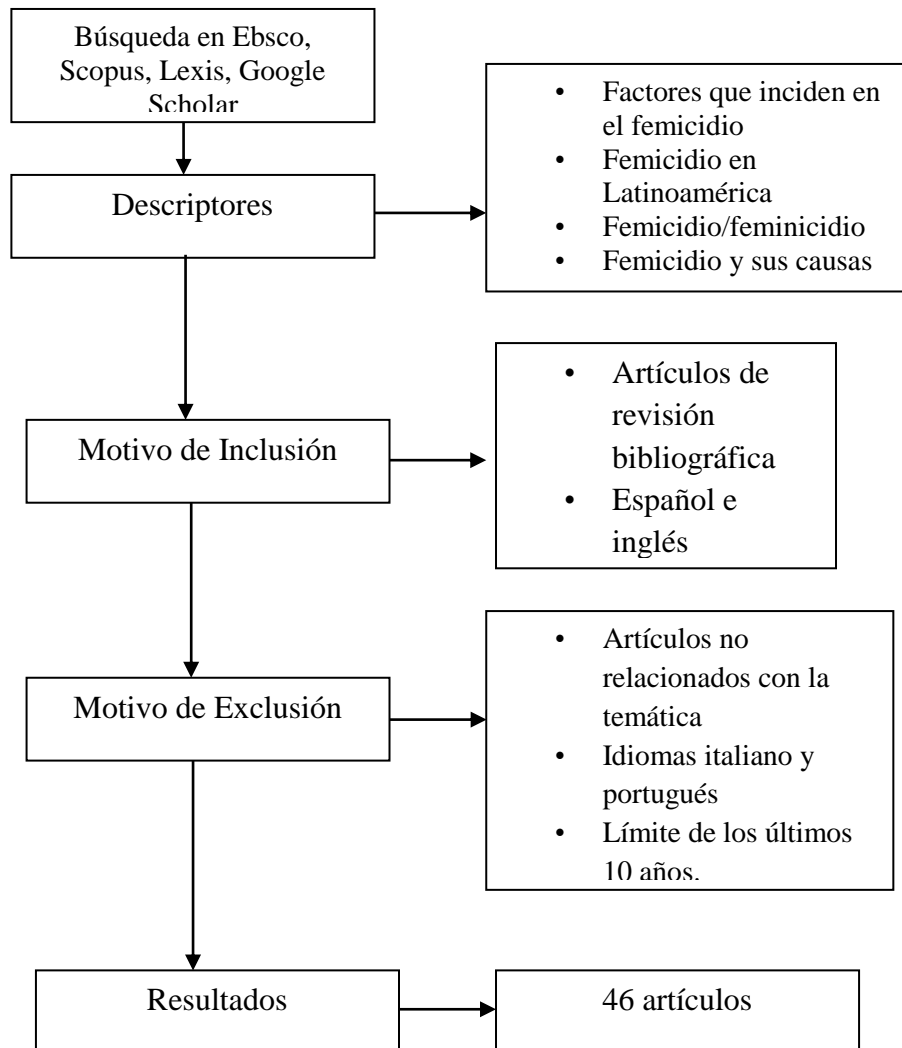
Búsqueda en Ebsco, Scopus, Lexis, Google Scholar

Descriptores

- Factores que inciden en el femicidio
- Femicidio en Latinoamérica
- Femicidio/feminicidio
- Femicidio y sus causas

Motivo de Inclusión

- Artículos de revisión bibliográfica
- Español e inglés

Motivo de Exclusión

- Artículos no relacionados con la temática
- Idiomas italiano y portugués
- Límite de los últimos 10 años.

Resultados

46 artículos